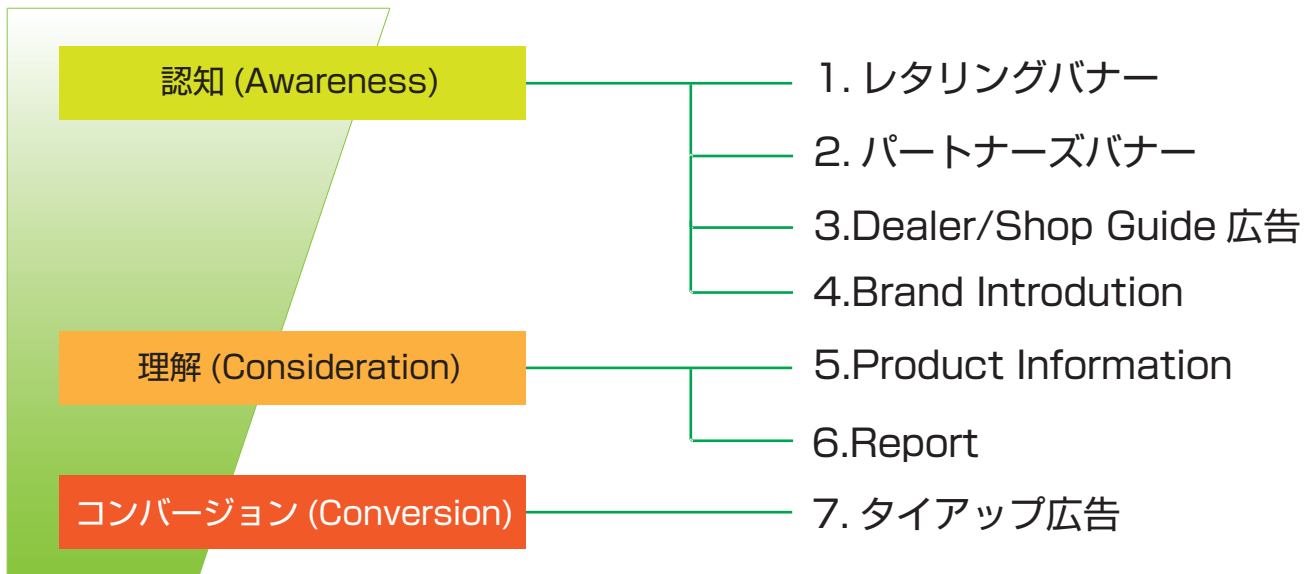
認知 (Awareness)

1. レタリングバナー

2. パートナーズバナー

3.Dealer/Shop Guide 広告

4.Brand Introdution

理解 (Consideration)

5.Product Information

6.Report

コンバージョン (Conversion)

7. タイアップ広告